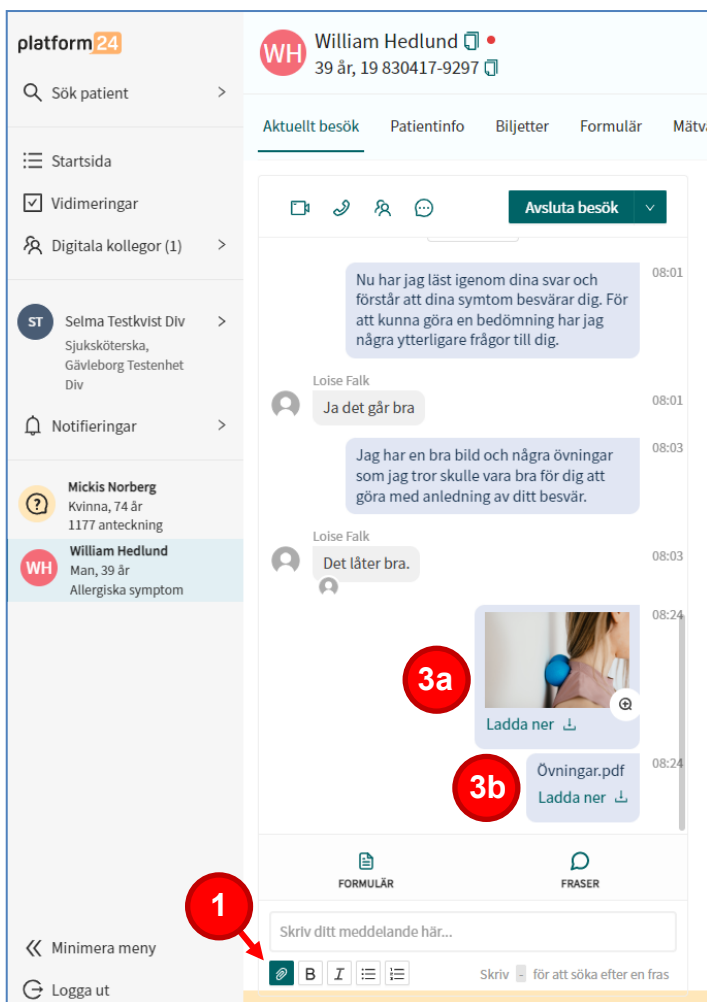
platform24

Sök patient

Startsida

Vidimeringar

Digitala kollegor (1)

ST Selma Testkvist Div
Sjuksköterska, Gävleborg Testenhet Div

Notifieringar

Mickis Norberg
Kvinna, 74 år
1177 anteckning

WH William Hedlund
Man, 39 år
Allergiska symptom

Minimera meny

Logga ut

WH William Hedlund
39 år, 19 830417-9297

Aktuellt besök Patientinfo Biljetter Formulär Mätva

Avsluta besök

Nu har jag läst igenom dina svar och förstår att dina symtom besvärar dig. För att kunna göra en bedömning har jag några ytterligare frågor till dig. 08:01

Loise Falk
Ja det går bra 08:01

Jag har en bra bild och några övningar som jag tror skulle vara bra för dig att göra med anledning av ditt besvär. 08:03

Loise Falk
Det låter bra. 08:03

08:24
3a
Ladda ner

08:24
3b
Övningar.pdf
Ladda ner

FORMULÄR FRASER

1

Skriv ditt meddelande här...

B I

Skriv - för att söka efter en fras